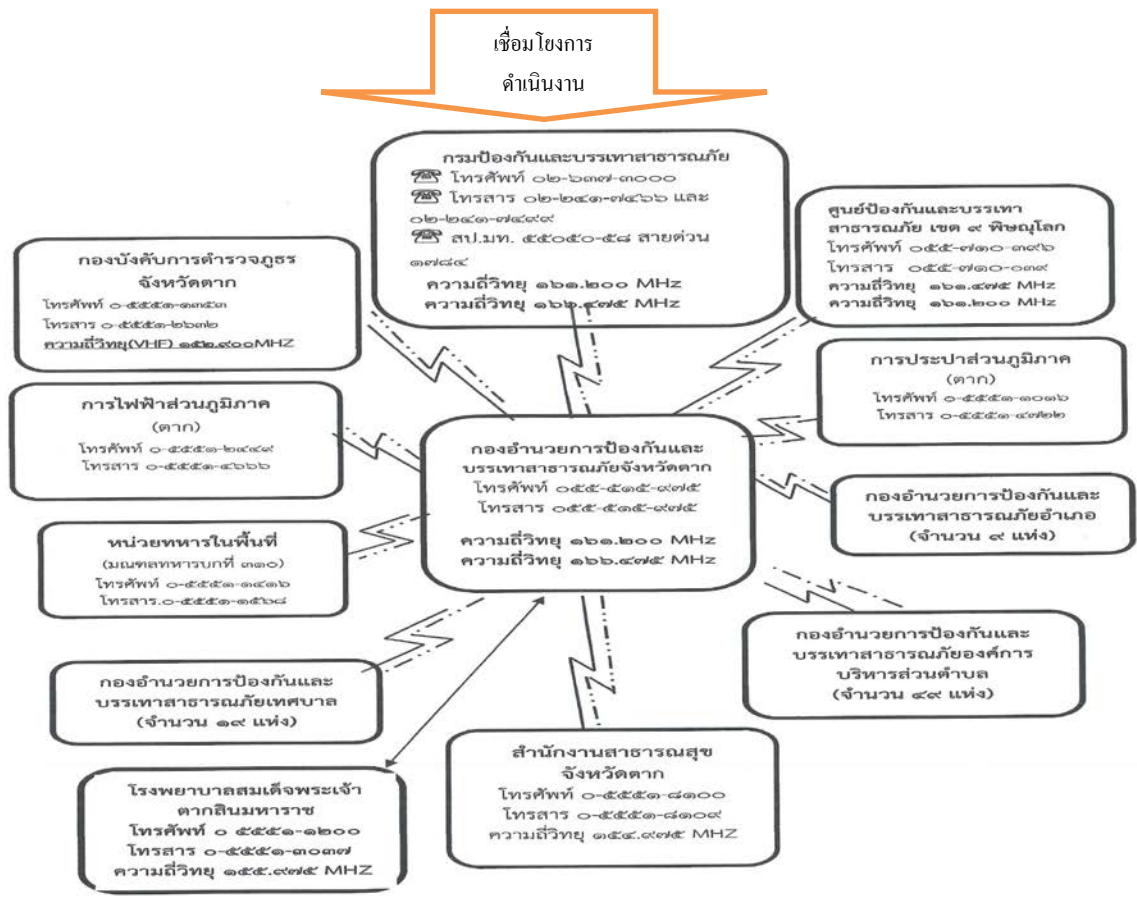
เชื่อมโยงการ
ดำเนินงาน

กรมป้องกันและบรรเทาสาธารณภัย
โทรศัพท์ ๐๒-๖๓๗-๓๐๐๐
โทรสาร ๐๒-๒๔๑-๗๔๖๖ และ ๐๒-๒๔๑-๗๔๙๙
สป.มท. ๕๕๐๕๐-๕๘ สายด่วน ๑๗๘๔
ความถี่วิทยุ ๑๖๑.๒๐๐ MHz
ความถี่วิทยุ ๑๖๒.๔๗๕ MHz

กองบังคับการตำรวจภูธร
จังหวัดตาก
โทรศัพท์ ๐-๕๕๕๑-๑๙๕๓
โทรสาร ๐-๕๕๕๑-๒๖๗๒
ความถี่วิทยุ(VHF) ๑๕๒.๙๐๐MHZ

ศูนย์ป้องกันและบรรเทาสาธารณภัย เขต ๙ พิษณุโลก
โทรศัพท์ ๐๕๕-๗๑๐-๓๙๖
โทรสาร ๐๕๕-๗๑๐-๐๓๙
ความถี่วิทยุ ๑๖๑.๔๗๕ MHz
ความถี่วิทยุ ๑๖๑.๒๐๐ MHz

การประปาส่วนภูมิภาค
(ตาก)
โทรศัพท์ ๐-๕๕๕๑-๑๐๑๖
โทรสาร ๐-๕๕๕๑-๔๗๖๒

การไฟฟ้าส่วนภูมิภาค
(ตาก)
โทรศัพท์ ๐-๕๕๕๑-๒๔๙๙
โทรสาร ๐-๕๕๕๑-๔๖๖๖

กองอำนวยการป้องกันและบรรเทาสาธารณภัยจังหวัดตาก
โทรศัพท์ ๐๕๕-๕๑๕-๙๗๕
โทรสาร ๐๕๕-๕๑๕-๙๗๕
ความถี่วิทยุ ๑๖๑.๒๐๐ MHz
ความถี่วิทยุ ๑๖๖.๔๗๕ MHz

กองอำนวยการป้องกันและบรรเทาสาธารณภัยอำเภอ
(จำนวน ๙ แห่ง)

หน่วยทหารในพื้นที่
(มณฑลทหารบกที่ ๓๑๐)
โทรศัพท์ ๐-๕๕๕๑-๑๔๑๖
โทรสาร.๐-๕๕๕๑-๑๕๖๘

กองอำนวยการป้องกันและบรรเทาสาธารณภัยองค์การบริหารส่วนตำบล
(จำนวน ๔๙ แห่ง)

กองอำนวยการป้องกันและบรรเทาสาธารณภัยเทศบาล
(จำนวน ๑๙ แห่ง)

สำนักงานสาธารณสุข
จังหวัดตาก
โทรศัพท์ ๐-๕๕๕๑-๘๑๐๐
โทรสาร ๐-๕๕๕๑-๘๑๐๙
ความถี่วิทยุ ๑๕๔.๙๗๕ MHZ

โรงพยาบาลสมเด็จพระเจ้าตากสินมหาราช
โทรศัพท์ ๐ ๕๕๕๑-๑๒๐๐
โทรสาร ๐-๕๕๕๑-๓๐๓๗
ความถี่วิทยุ ๑๕๕.๙๗๕ MHZ